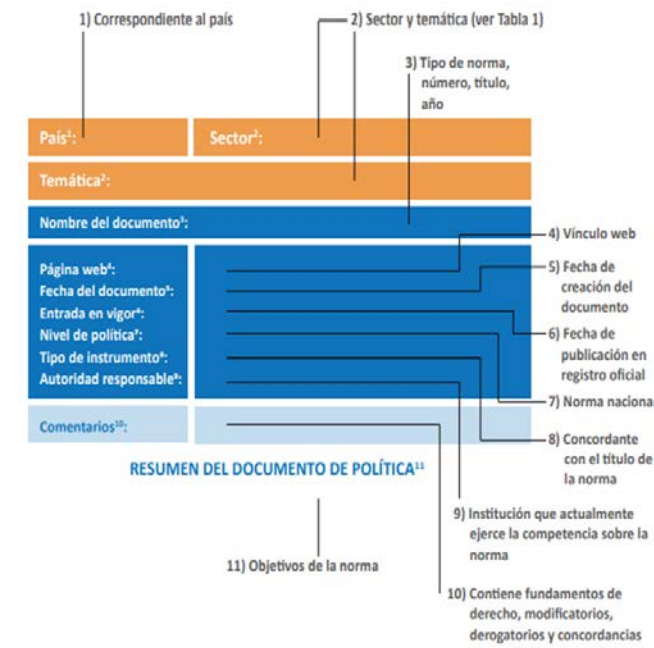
1) Correspondiente al país

2) Sector y temática (ver Tabla 1)

3) Tipo de norma, número, título, año

País$^1$:

Sector$^2$:

Temática$^2$:

Nombre del documento$^3$:

4) Vínculo web

Página web$^4$:
Fecha del documento$^5$:
Entrada en vigor$^6$:
Nivel de política$^7$:
Tipo de instrumento$^8$:
Autoridad responsable$^9$:

5) Fecha de creación del documento

6) Fecha de publicación en registro oficial

7) Norma naciona

Comentarios$^{10}$:

8) Concordante con el título de la norma

RESUMEN DEL DOCUMENTO DE POLÍTICA$^{11}$

9) Institución que actualmente ejerce la competencia sobre la norma

11) Objetivos de la norma

10) Contiene fundamentos de derecho, modificatorios, derogatorios y concordancias